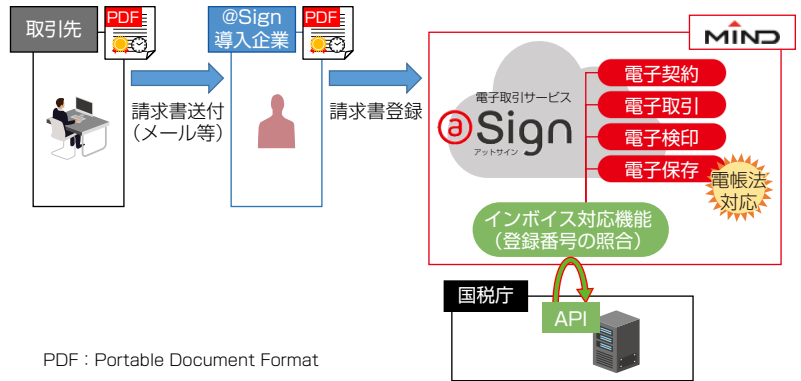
取引先

PDF

請求書送付
（メール等）

@Sign
導入企業

PDF

請求書登録

MIND

電子取引サービス
@Sign
アットサイン

電子契約
電子取引
電子検印
電子保存

電帳法
対応

インボイス対応機能
（登録番号の照合）

国税庁

API

PDF：Portable Document Format